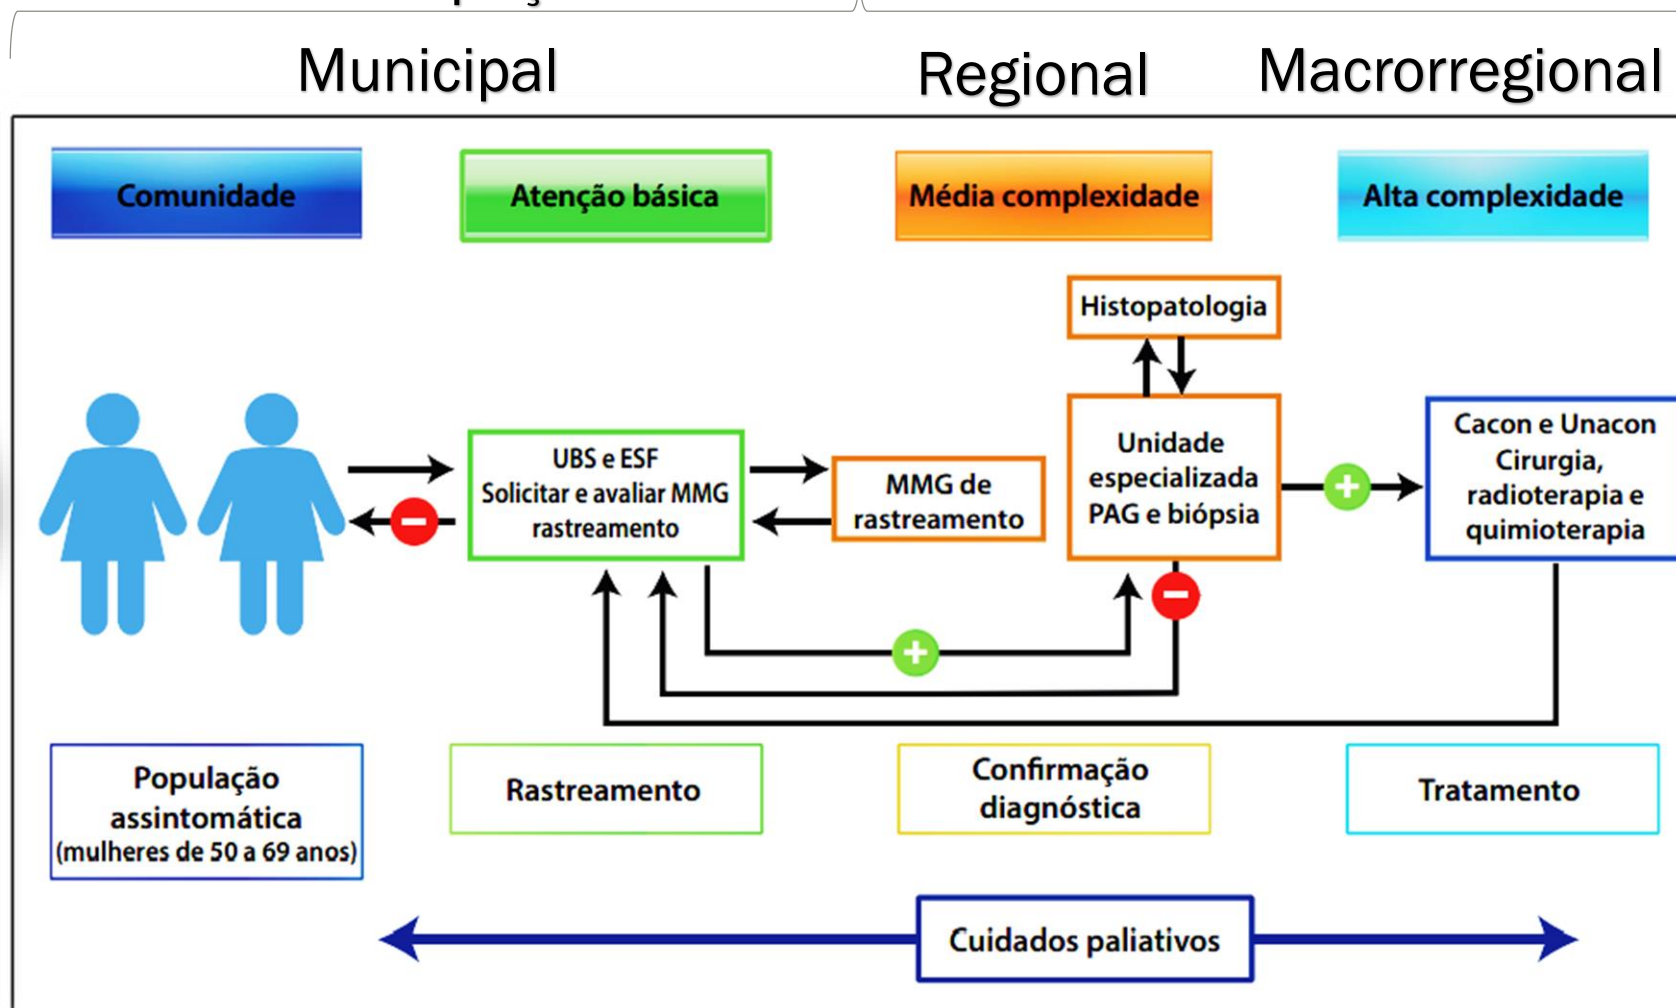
Municipal

Regional

Macrorregional

Comunidade

Atenção básica

Média complexidade

Alta complexidade

Histopatologia

UBS e ESF
Solicitar e avaliar MMG rastreamento

MMG de rastreamento

Unidade especializada PAG e biópsia

Cacon e Unacon
Cirurgia, radioterapia e quimioterapia

População assintomática (mulheres de 50 a 69 anos)

Rastreamento

Confirmação diagnóstica

Tratamento

Cuidados paliativos